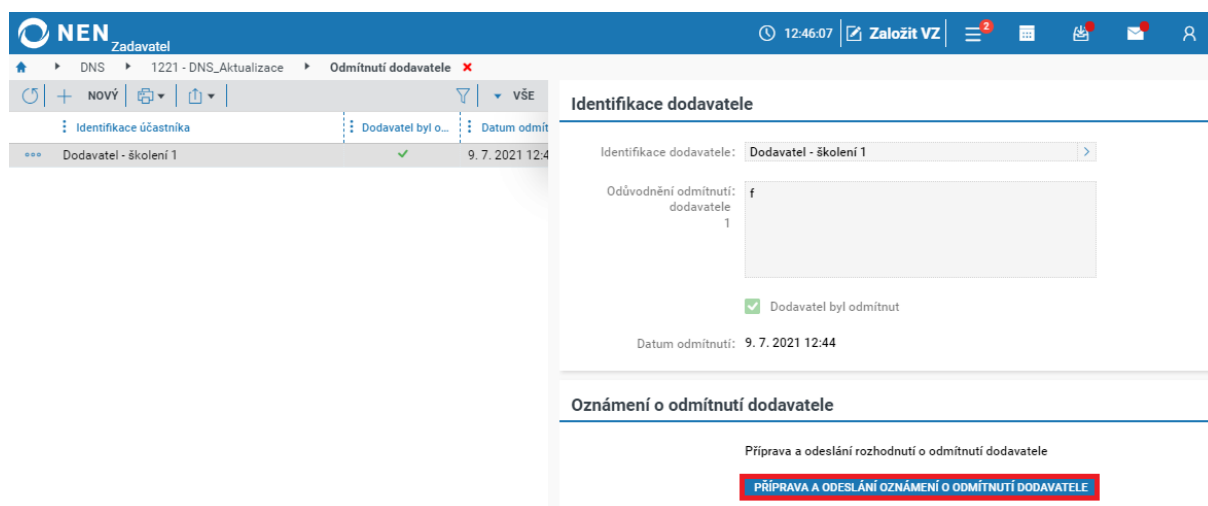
NEN Zadavatel

12:46:07 Založit VZ 2

DNS 1221 - DNS_Aktualizace Odmítnutí dodavatele ×

NOVÝ VŠE

| Identifikace účastníka | Dodavatel byl o... | Datum odmít |
|---|---|---|
| Dodavatel - školení 1 | ✓ | 9. 7. 2021 12:4 |

Identifikace dodavatele

Identifikace dodavatele: Dodavatel - školení 1

Odůvodnění odmítnutí dodavatele 1: f

Dodavatel byl odmítnut

Datum odmítnutí: 9. 7. 2021 12:44

Oznámení o odmítnutí dodavatele

Příprava a odeslání rozhodnutí o odmítnutí dodavatele

PŘÍPRAVA A ODESLÁNÍ OZNÁMENÍ O ODMÍTNUTÍ DODAVATELE